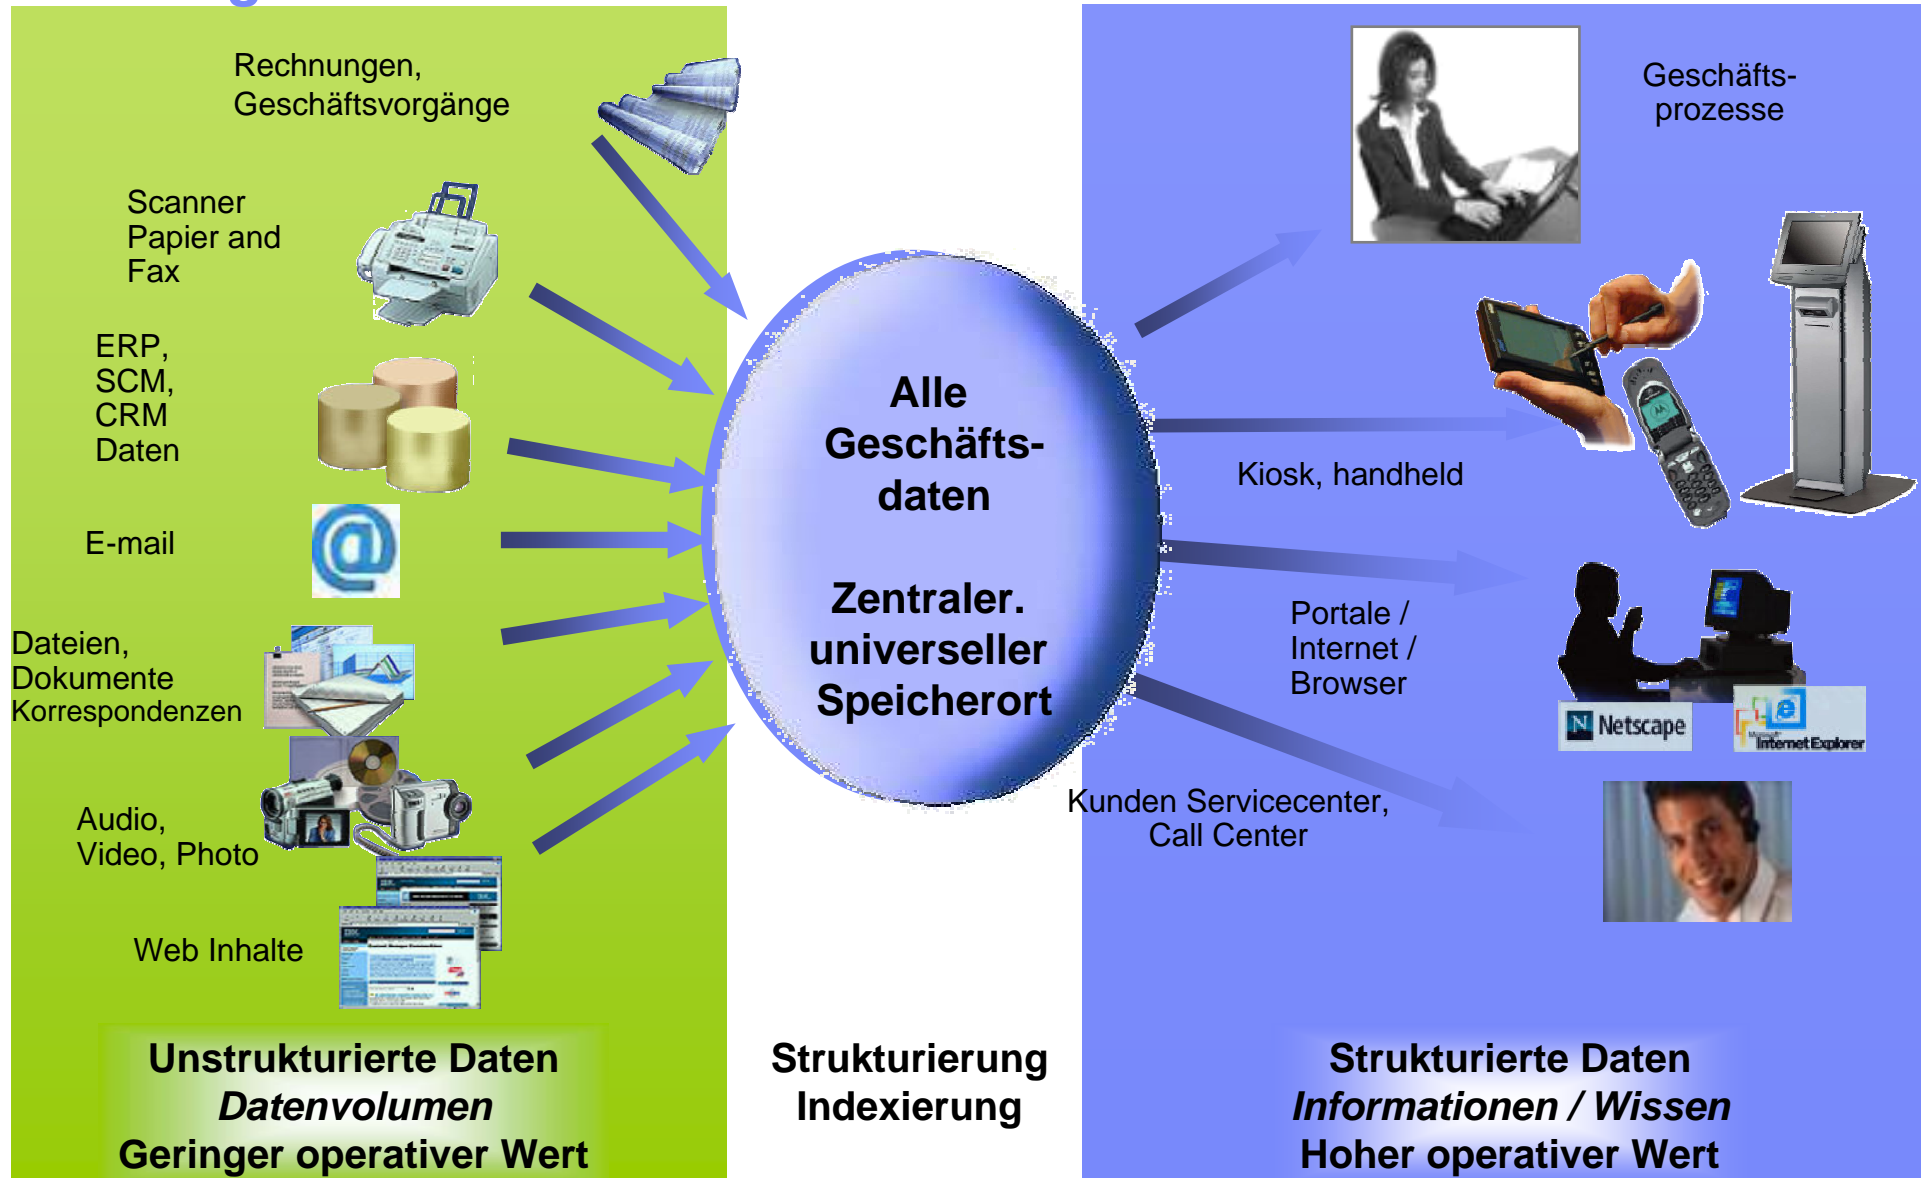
Rechnungen, Geschäftsvorgänge

Scanner Papier and Fax

ERP, SCM, CRM Daten

E-mail

Dateien, Dokumente Korrespondenzen

Audio, Video, Photo

Web Inhalte

Unstrukturierte Daten
*Datenvolumen*
Geringer operativer Wert

Alle Geschäfts- daten

Zentraler. universeller Speicherort

Strukturierung
Indexierung

Geschäfts- prozesse

Kiosk, handheld

Portale / Internet / Browser

Netscape

Internet Explorer

Kunden Servicecenter, Call Center

Strukturierte Daten
*Informationen / Wissen*
Hoher operativer Wert